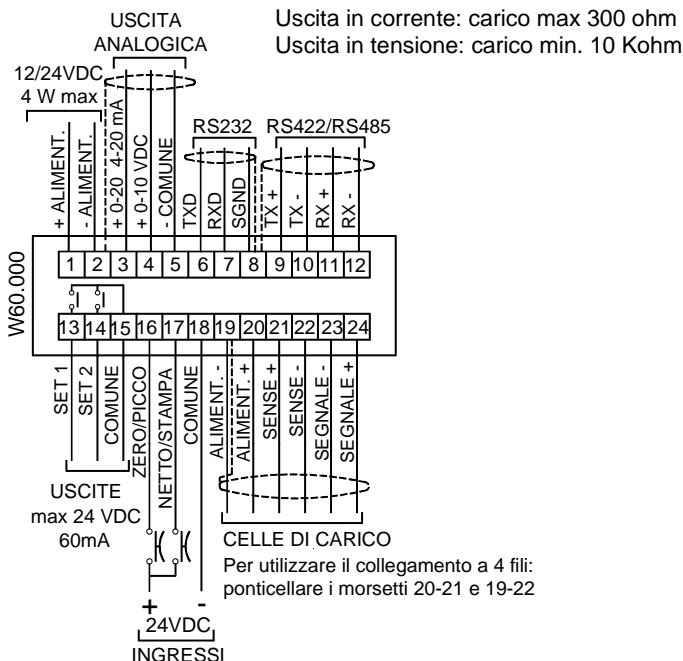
USCITA ANALOGICA

Uscita in corrente: carico max 300 ohm
Uscita in tensione: carico min. 10 Kohm

12/24VDC
4 W max

+ ALIMENT.
- ALIMENT.
+ 0-20 4-20 mA
+ 0-10 VDC
- COMUNE

RS232
TXD
RXD
SGND

RS422/RS485
TX +
TX -
RX +
RX -

W60.000

1 2 3 4 5 6 7 8 9 10 11 12

13 14 15 16 17 18 19 20 21 22 23 24

SET 1
SET 2
COMUNE
ZERO/PICCO
NETTO/STAMPA
COMUNE
ALIMENT. -
ALIMENT. +
SENSE +
SENSE -
SEGNALE -
SEGNALE +

USCITE
max 24 VDC
60mA

CELLE DI CARICO
Per utilizzare il collegamento a 4 fili:
ponticellare i morsetti 20-21 e 19-22

+ -
24VDC
INGRESSI